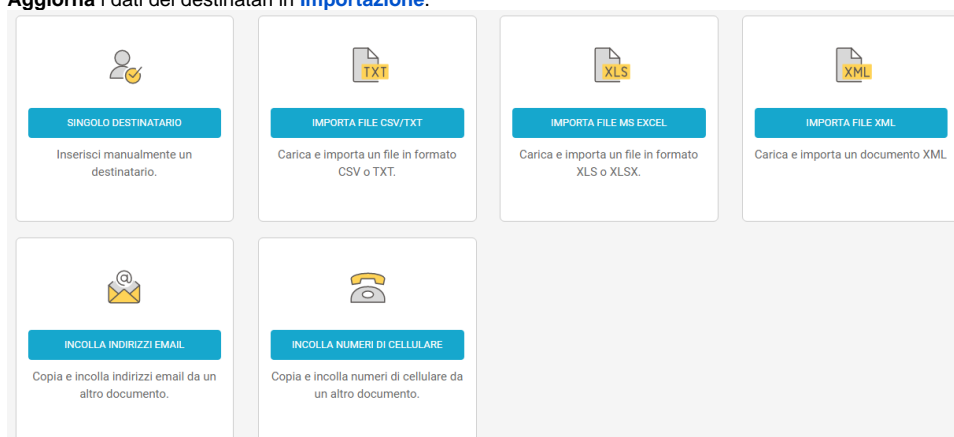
Aggiorna i dati dei destinatari in Importazione.

SINGOLO DESTINATARIO
Inserisci manualmente un destinatario.

TXT
IMPORTA FILE CSV/TXT
Carica e importa un file in formato CSV o TXT.

XLS
IMPORTA FILE MS EXCEL
Carica e importa un file in formato XLS o XLSX.

XML
IMPORTA FILE XML
Carica e importa un documento XML

@
INCOLLA INDIRIZZI EMAIL
Copia e incolla indirizzi email da un altro documento.

INCOLLA NUMERI DI CELLULARE
Copia e incolla numeri di cellulare da un altro documento.